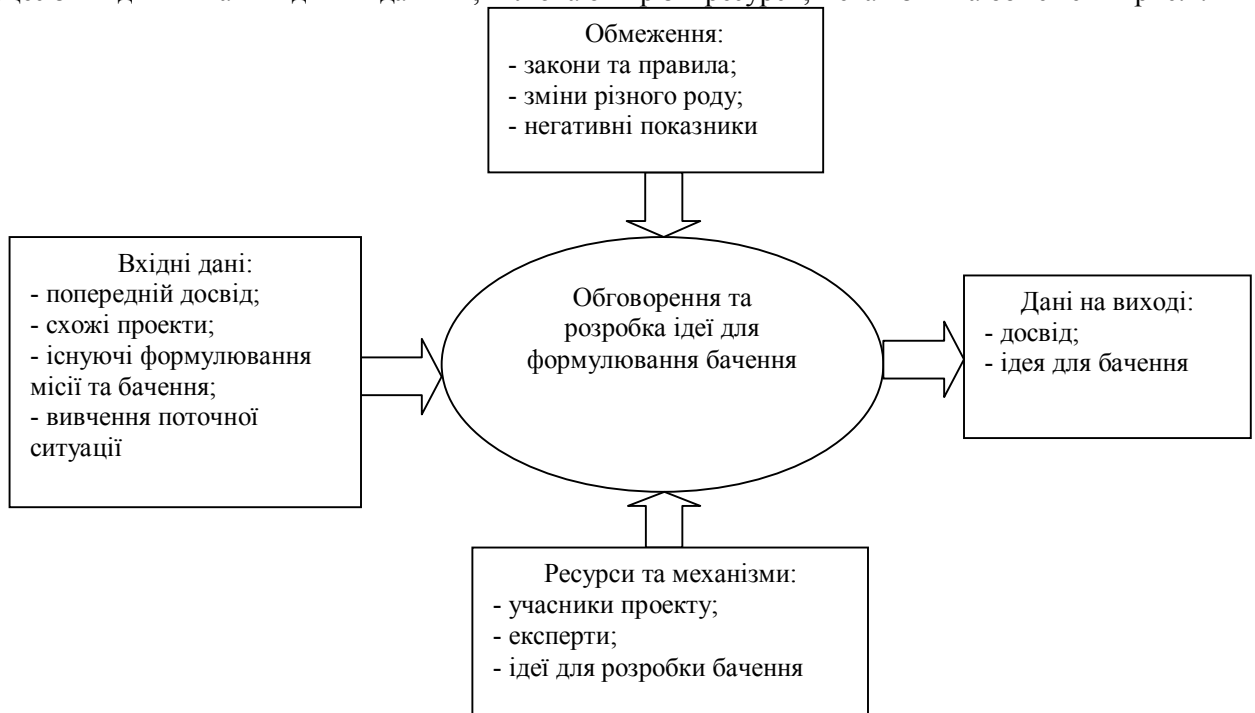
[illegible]

Обмеження:
- закони та правила;
- зміни різного роду;
- негативні показники

Вхідні дані:
- попередній досвід;
- схожі проекти;
- існуючі формулювання місії та бачення;
- вивчення поточної ситуації

Обговорення та розробка ідеї для формулювання бачення

Дані на виході:
- досвід;
- ідея для бачення

Ресурси та механізми:
- учасники проекту;
- експерти;
- ідеї для розробки бачення